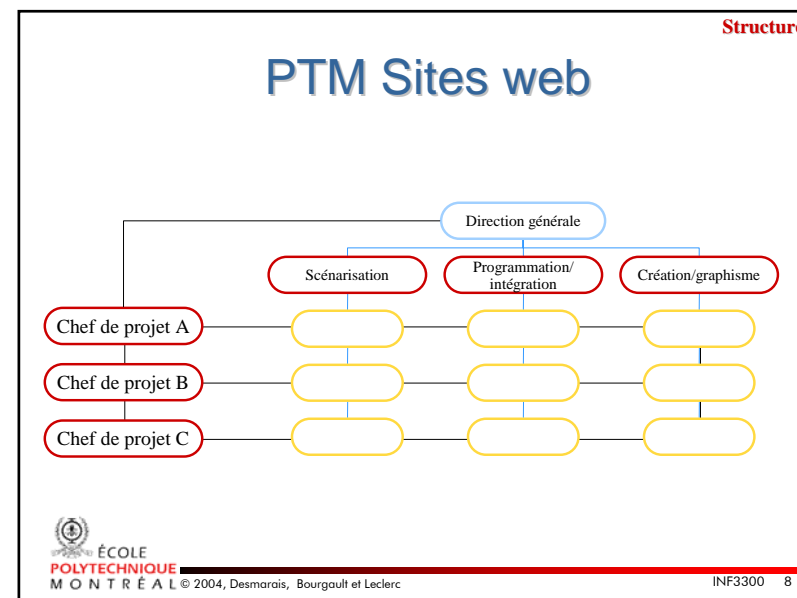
Structure

PTM Sites web

Direction générale

Scénarisation

Programmation/ intégration

Création/graphisme

Chef de projet A

Chef de projet B

Chef de projet C

ÉCOLE POLYTECHNIQUE MONTRÉAL © 2004, Desmarais, Bourgault et Leclerc

INF3300 8